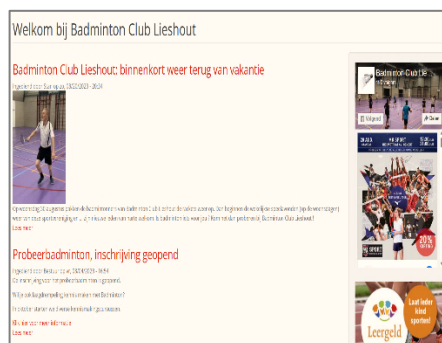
Welkom bij Badminton Club Lieshout

Badminton Club Lieshout: binnenkort weer terug van vakantie

Ingediend door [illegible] op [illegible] 2024

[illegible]
Lees meer

Probeerbadminton, inschrijving geopend

Ingediend door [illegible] op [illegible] 2024 - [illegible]

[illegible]

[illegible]

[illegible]

Klik hier voor meer informatie
Lees meer

Badminton Club
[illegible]

20%

Leergeld

Laat ieder kind sporten!